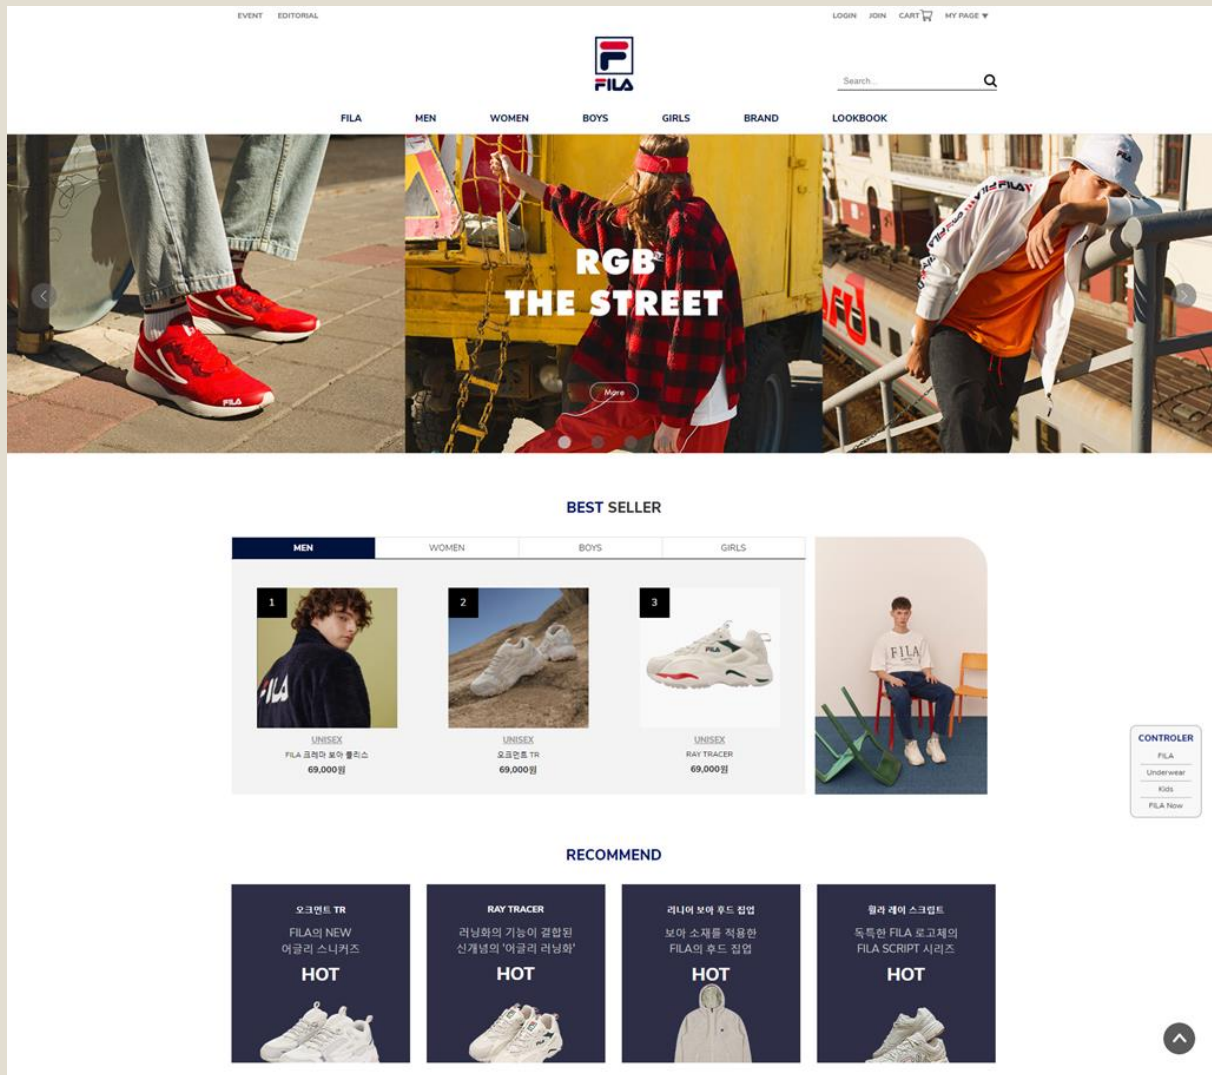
EVENT EDITORIAL

LOGIN JOIN CART MY PAGE ▾

FILA

Search...

FILA MEN WOMEN BOYS GIRLS BRAND LOOKBOOK

RGB
THE STREET

More

BEST SELLER

| MEN | WOMEN | BOYS | GIRLS |
|---|---|---|---|

1
UNISEX
FILA 크리마 보아 플리스
69,000원

2
UNISEX
오크먼트 TR
69,000원

3
UNISEX
RAY TRACER
69,000원

CONTROLER
FILA
Underwear
Kids
FILA Now

RECOMMEND

오크먼트 TR
FILA의 NEW
어글리 스니커즈
HOT

RAY TRACER
러닝화의 기능이 결합된
신개념의 '어글리 러닝화'
HOT

리니어 보아 후드 집업
보아 소재를 적용한
FILA의 후드 집업
HOT

휠라 레이 스크립트
독특한 FILA 로고체의
FILA SCRIPT 시리즈
HOT